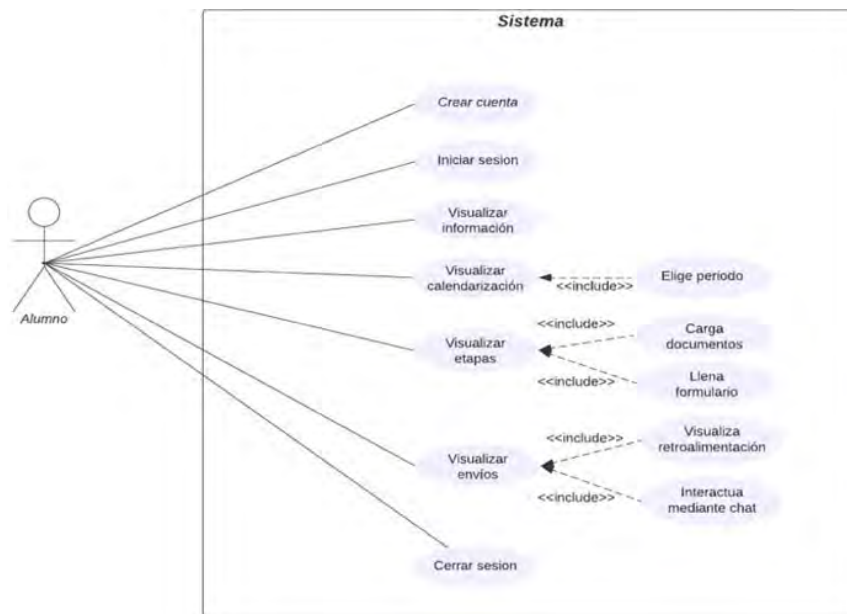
Sistema

Alumno

Crear cuenta

Iniciar sesion

Visualizar información

Visualizar calendarización

<<include>>

Elige periodo

Visualizar etapas

<<include>>

Carga documentos

<<include>>

Llena formulario

Visualizar envíos

<<include>>

Visualiza retroalimentación

<<include>>

Interactua mediante chat

Cerrar sesion